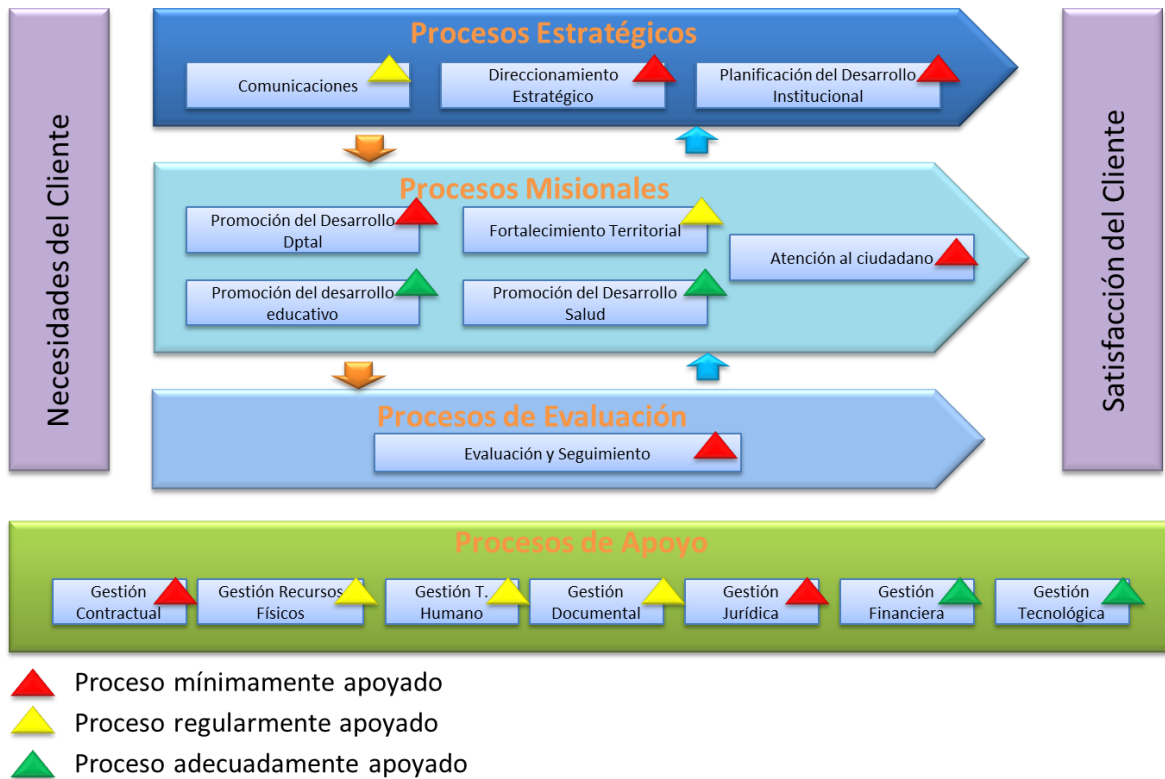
Necesidades del Cliente

Procesos Estratégicos

Comunicaciones

Direccionamiento Estratégico

Planificación del Desarrollo Institucional

Procesos Misionales

Promoción del Desarrollo Dptal

Fortalecimiento Territorial

Atención al ciudadano

Promoción del desarrollo educativo

Promoción del Desarrollo Salud

Procesos de Evaluación

Evaluación y Seguimiento

Satisfacción del Cliente

Procesos de Apoyo

Gestión Contractual

Gestión Recursos Físicos

Gestión T. Humano

Gestión Documental

Gestión Jurídica

Gestión Financiera

Gestión Tecnológica

Proceso mínimamente apoyado

Proceso regularmente apoyado

Proceso adecuadamente apoyado